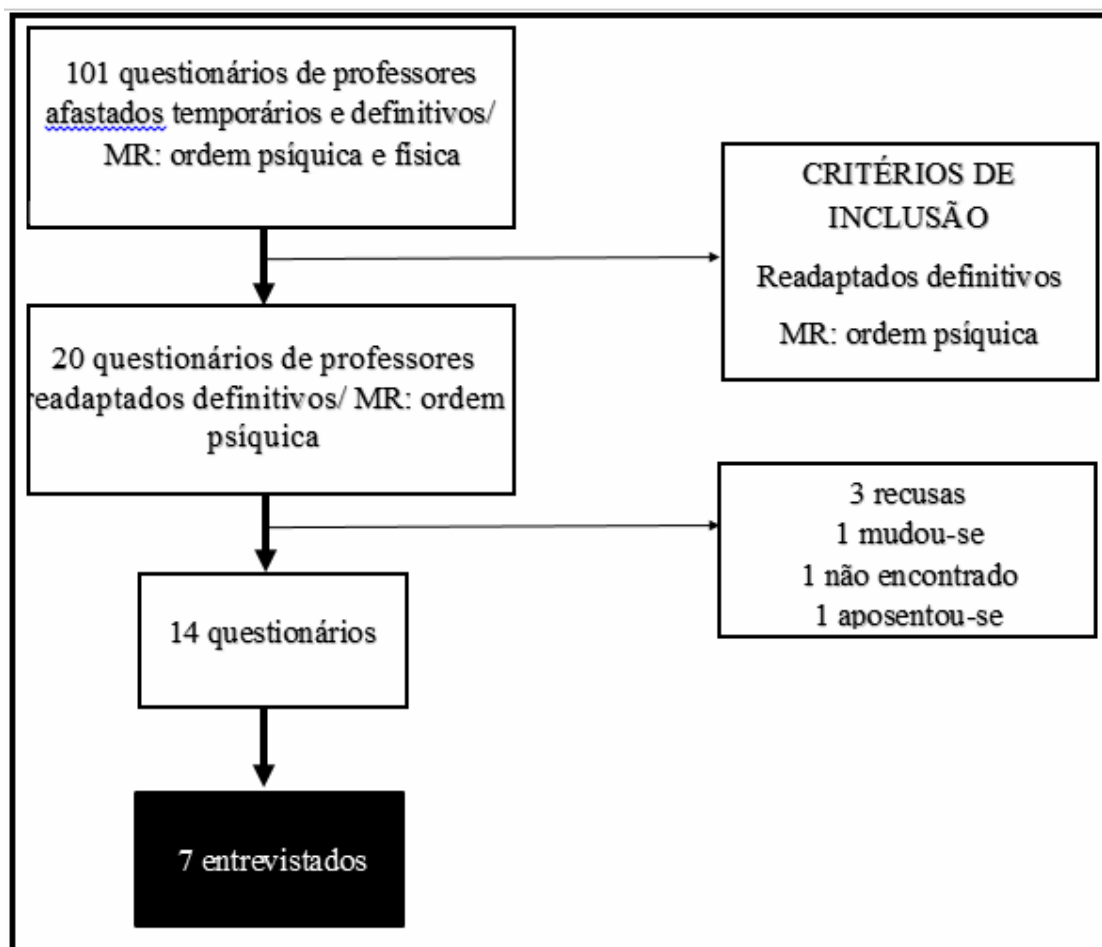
101 questionários de professores afastados temporários e definitivos/ MR: ordem psíquica e física

CRITÉRIOS DE INCLUSÃO

Readaptados definitivos

MR: ordem psíquica

20 questionários de professores readaptados definitivos/ MR: ordem psíquica

3 recusas
1 mudou-se
1 não encontrado
1 aposentou-se

14 questionários

7 entrevistados